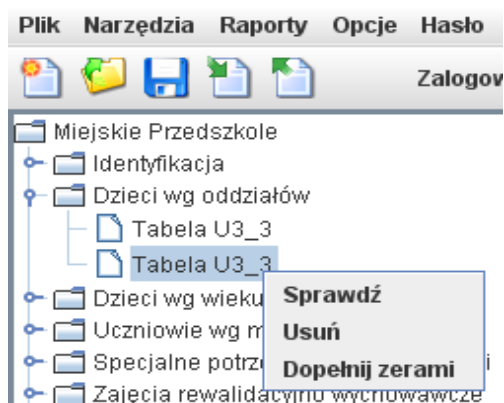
Plik Narzędzia Raporty Opcje Hasło

Zalogow

Miejskie Przedszkole
Identyfikacja
Dzieci wg oddziałów
Tabela U3_3
Tabela U3_3
Dzieci wg wieku
Uczniowie wg m
Specjalne potrz
Zajęcia rewalidacyjno wychowawcze

Sprawdź
Usuń
Dopełnij zerami